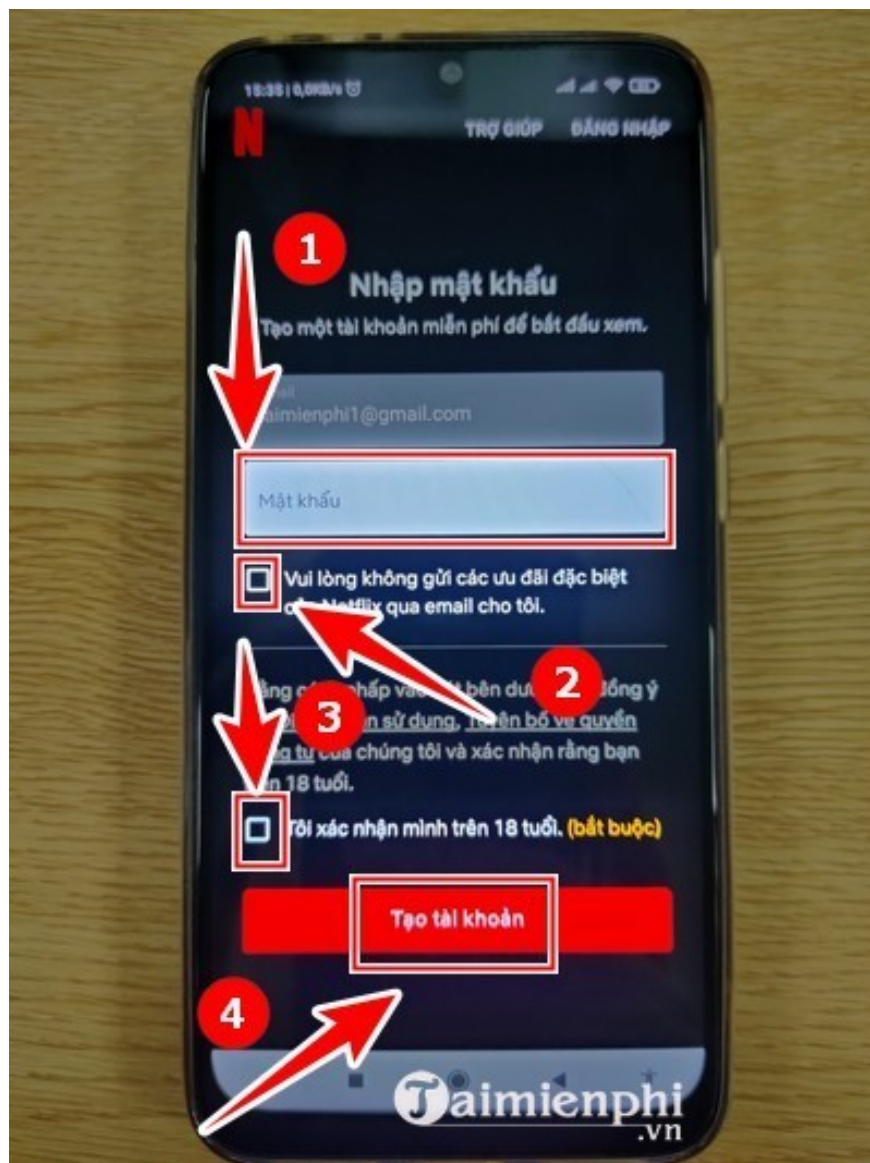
18:35 | 0,0KB/s

N

TRỢ GIÚP ĐĂNG NHẬP

1

Nhập mật khẩu

Tạo một tài khoản miễn phí để bắt đầu xem.

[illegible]ail
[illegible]aimienphi1@gmail.com

Mật khẩu

Vui lòng không gửi các ưu đãi đặc biệt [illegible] Netflix qua email cho tôi.

2

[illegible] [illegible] bên dư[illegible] đồng ý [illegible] sử dụng, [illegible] bố về quyền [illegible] tư của chúng tôi và xác nhận rằng bạn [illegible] 18 tuổi.

3

Tôi xác nhận mình trên 18 tuổi. (bắt buộc)

Tạo tài khoản

4

Taimienphi
.vn